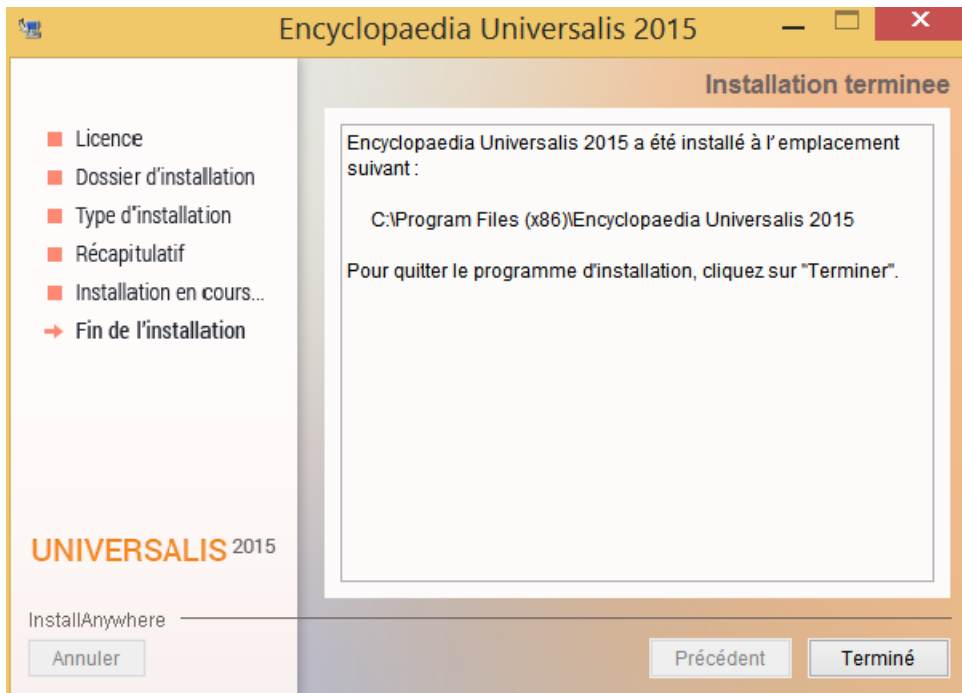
Encyclopaedia Universalis 2015

Installation terminee

Licence
Dossier d'installation
Type d'installation
Récapitulatif
Installation en cours...
Fin de l'installation

Encyclopaedia Universalis 2015 a été installé à l' emplacement suivant :

C:\Program Files (x86)\Encyclopaedia Universalis 2015

Pour quitter le programme d'installation, cliquez sur "Terminer".

UNIVERSALIS 2015

InstallAnywhere

Annuler

Précédent

Terminé